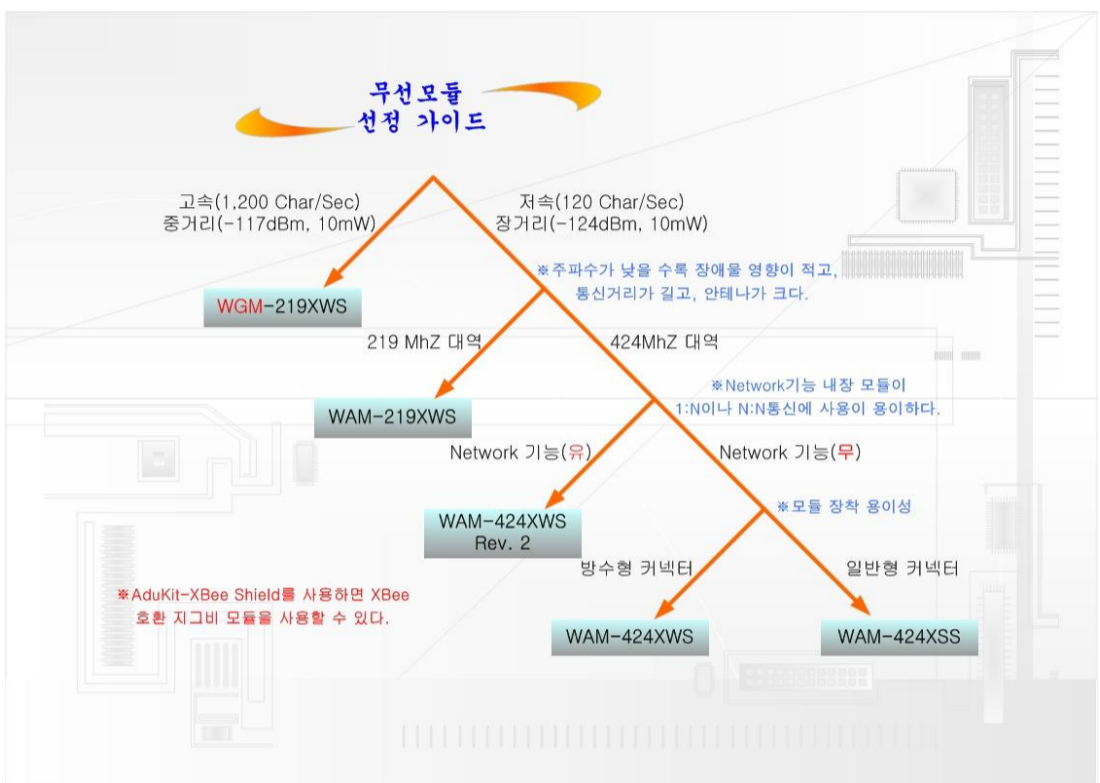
무선모듈
선정 가이드

고속(1,200 Char/Sec)
중거리(-117dBm, 10mW)

저속(120 Char/Sec)
장거리(-124dBm, 10mW)

※주파수가 낮을 수록 장애물 영향이 적고,
통신거리가 길고, 안테나가 크다.

WGM-219XWS

219 MhZ 대역

424MhZ 대역

※Network기능 내장 모듈이
1:N이나 N:N통신에 사용이 용이하다.

WAM-219XWS

Network 기능(유)

Network 기능(무)

※모듈 장착 용이성

WAM-424XWS
Rev. 2

방수형 커넥터

일반형 커넥터

※AduKit-XBee Shield를 사용하면 XBee
호환 지그비 모듈을 사용할 수 있다.

WAM-424XWS

WAM-424XSS